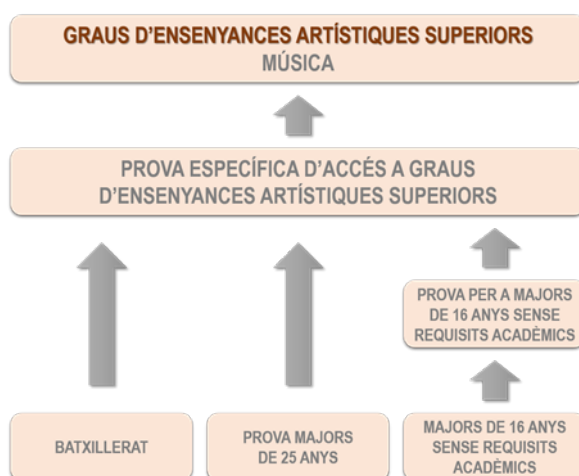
GRAUS D'ENSENYANCES ARTÍSTIQUES SUPERIORS
MÚSICA

PROVA ESPECÍFICA D'ACCÉS A GRAUS D'ENSENYANCES ARTÍSTIQUES SUPERIORS

PROVA PER A MAJORS DE 16 ANYS SENSE REQUISITS ACADÈMICS

BATXILLERAT

PROVA MAJORS DE 25 ANYS

MAJORS DE 16 ANYS SENSE REQUISITS ACADÈMICS